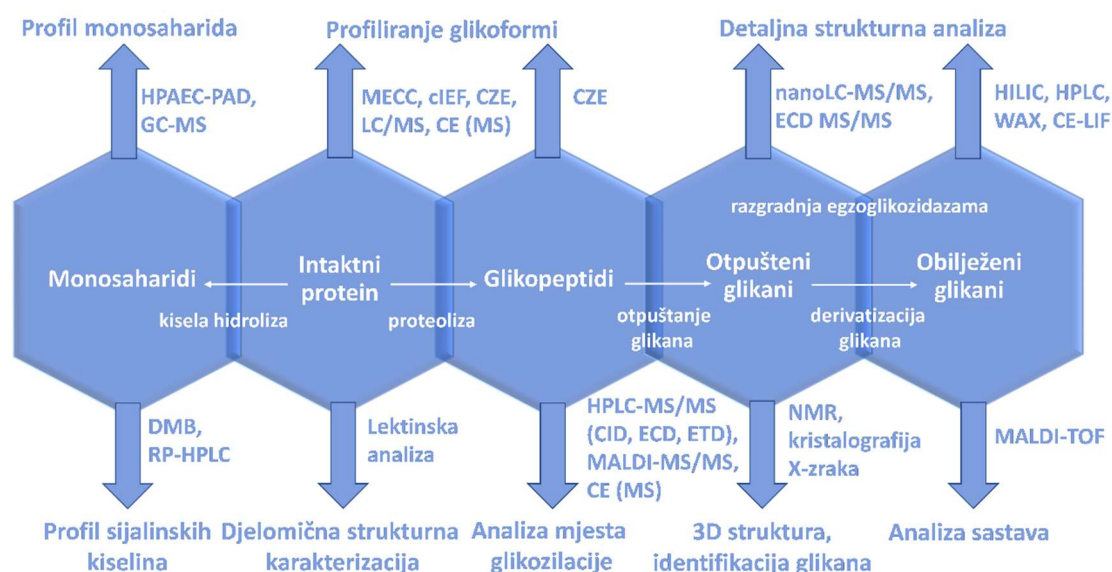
Profil monosaharida

HPAEC-PAD, GC-MS

Profiliranje glikoformi

MECC, cIEF, CZE, LC/MS, CE (MS)

CZE

Detaljna strukturna analiza

nanoLC-MS/MS, ECD MS/MS

HILIC, HPLC, WAX, CE-LIF

razgradnja egzoglikozidazama

Monosaharidi

kisela hidroliza

Intaktni protein

proteoliza

Glikopeptidi

otpuštanje glikana

Otpušteni glikani

derivatizacija glikana

Obilježeni glikani

DMB, RP-HPLC

Lektinska analiza

HPLC-MS/MS (CID, ECD, ETD), MALDI-MS/MS, CE (MS)

NMR, kristalografija X-zraka

MALDI-TOF

Profil sijalinskih kiselina

Djelomična strukturna karakterizacija

Analiza mjesta glikozilacije

3D struktura, identifikacija glikana

Analiza sastava